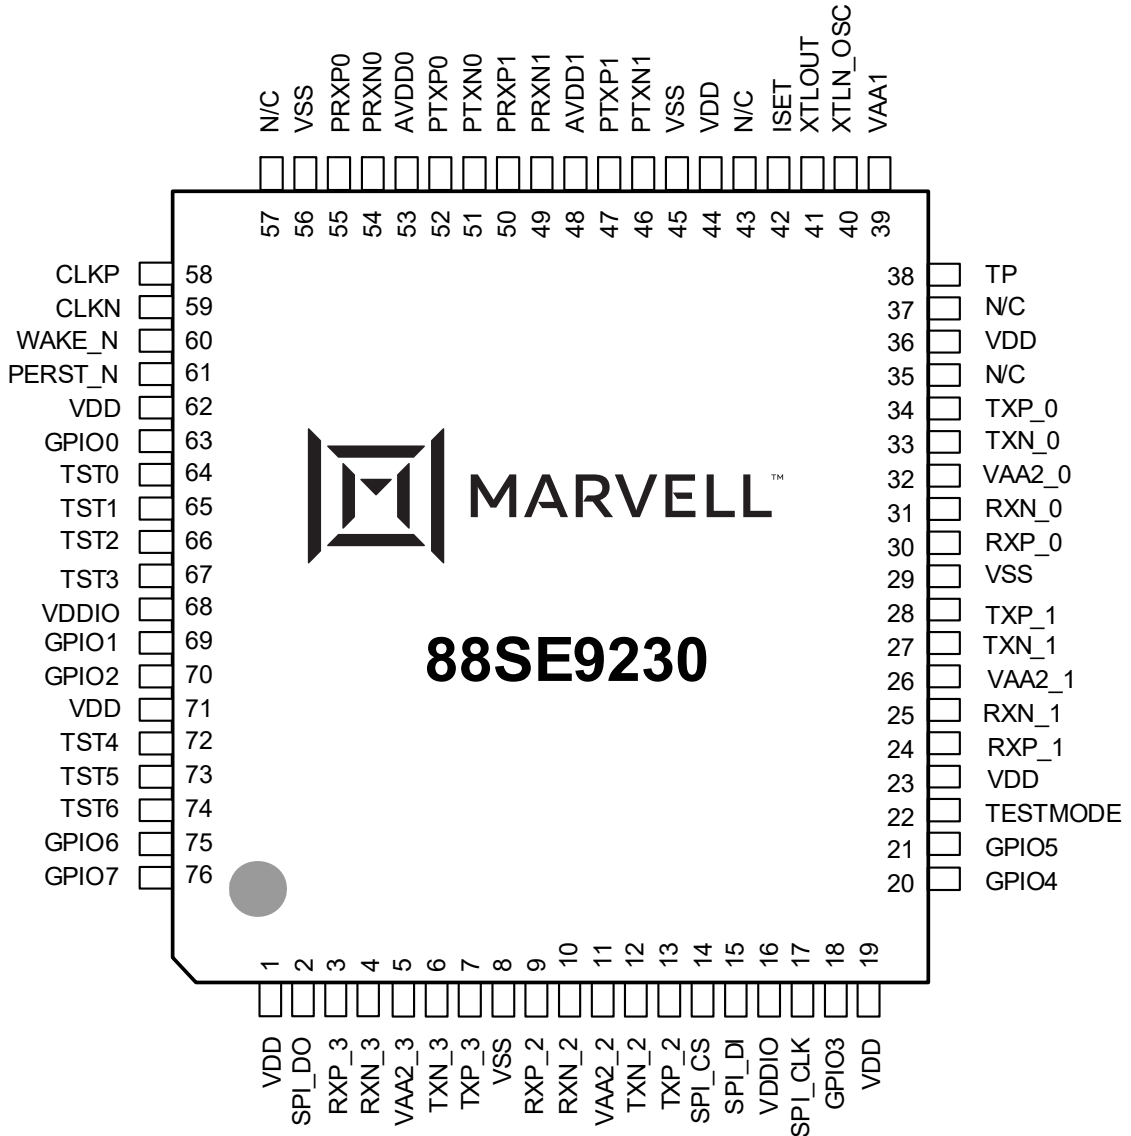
N/C VSS PRXP0 PRXN0 AVDD0 PTXP0 PTXN0 PRXP1 PRXN1 AVDD1 PTXP1 PTXN1 VSS VDD N/C ISET XTLOUT XTLN_OSC VAA1

57 56 55 54 53 52 51 50 49 48 47 46 45 44 43 42 41 40 39

CLKP 58
CLKN 59
WAKE_N 60
PERST_N 61
VDD 62
GPIO0 63
TST0 64
TST1 65
TST2 66
TST3 67
VDDIO 68
GPIO1 69
GPIO2 70
VDD 71
TST4 72
TST5 73
TST6 74
GPIO6 75
GPIO7 76

38 TP
37 N/C
36 VDD
35 N/C
34 TXP_0
33 TXN_0
32 VAA2_0
31 RXN_0
30 RXP_0
29 VSS
28 TXP_1
27 TXN_1
26 VAA2_1
25 RXN_1
24 RXP_1
23 VDD
22 TESTMODE
21 GPIO5
20 GPIO4

MARVELL™

88SE9230

1 2 3 4 5 6 7 8 9 10 11 12 13 14 15 16 17 18 19

VDD SPI_DO RXP_3 RXN_3 VAA2_3 TXN_3 TXP_3 VSS RXP_2 RXN_2 VAA2_2 TXN_2 TXP_2 SPI_CS SPI_DI VDDIO SPI_CLK GPIO3 VDD